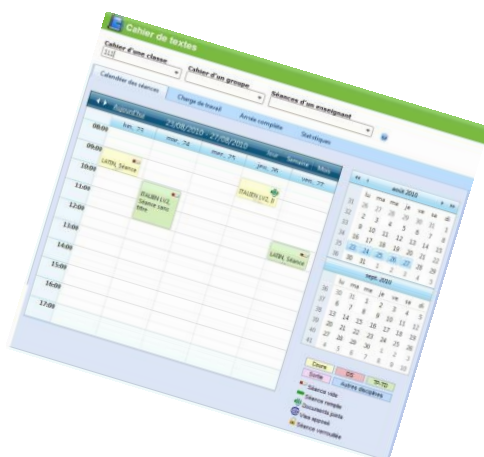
Cahier de textes

Cahier d'une classe
1LE

Cahier d'un groupe

Séances d'un enseignant

Calendrier des séances
Charge de travail
Année complète
Statistiques

Aujourd'hui
23/08/2010 - 27/08/2010
Jour
Semaine
Mois

lun. 23
mar. 24
mer. 25
jeu. 26
ven. 27

08:00
09:00
10:00
11:00
12:00
13:00
14:00
15:00
16:00
17:00

LATIN_Séance
ITALIEN LV1 Séance sans titre
ITALIEN LV1_8
LATIN_Séance

août 2010
lu ma me je ve sa di

sept. 2010
lu ma me je ve sa di

Cours
DS
TP-TD
Sortie
Autres disciplines

Séance vide
Séance remplie
Documents joints
Visa apposé
Séance verrouillée